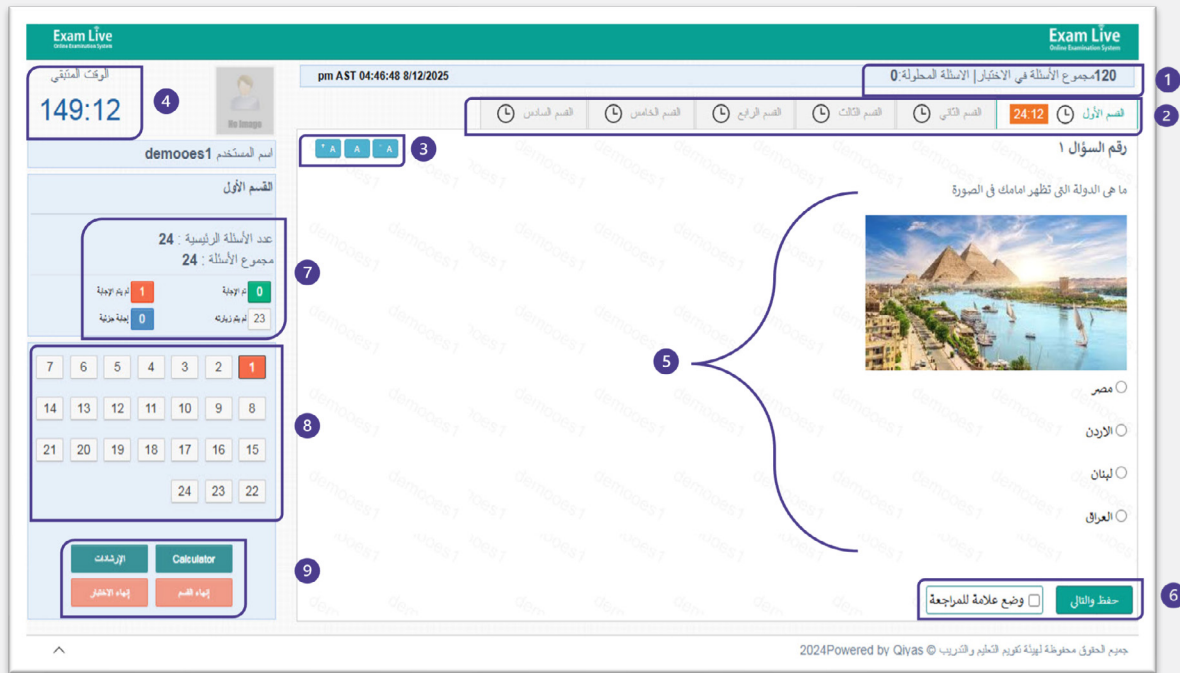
Exam Live
Online Examination System

Exam Live
Online Examination System

الوقت المتبقي
149:12

4

No Image

pm AST 04:46:48 8/12/2025

120مجموع الأسئلة في الاختبار | الاسئلة المحلولة:0

1

القسم الأول 24:12
القسم الثاني
القسم الثالث
القسم الرابع
القسم الخامس
القسم السادس

2

اسم المستخدم demooes1

A A A

3

رقم السؤال ١

ما هى الدولة التى تظهر امامك فى الصورة

القسم الأول

عدد الأسئلة الرئيسية : 24
مجموع الأسئلة : 24

7

0 تم الإجابة
1 لم يتم الإجابة
23 لم يتم زيارته
0 إجابة جزئية

| 7 | 6 | 5 | 4 | 3 | 2 | 1 |
|---|---|---|---|---|---|---|
| 14 | 13 | 12 | 11 | 10 | 9 | 8 |
| 21 | 20 | 19 | 18 | 17 | 16 | 15 |
| | | | | 24 | 23 | 22 |

8

5

مصر
الاردن
لبنان
العراق

الإرشادات
Calculator
إنهاء الاختبار
إنهاء القسم

9

وضع علامة للمراجعة
حفظ والتالي

6

جميع الحقوق محفوظة لهيئة تقويم التعليم والتدريب © 2024Powered by Qiyas